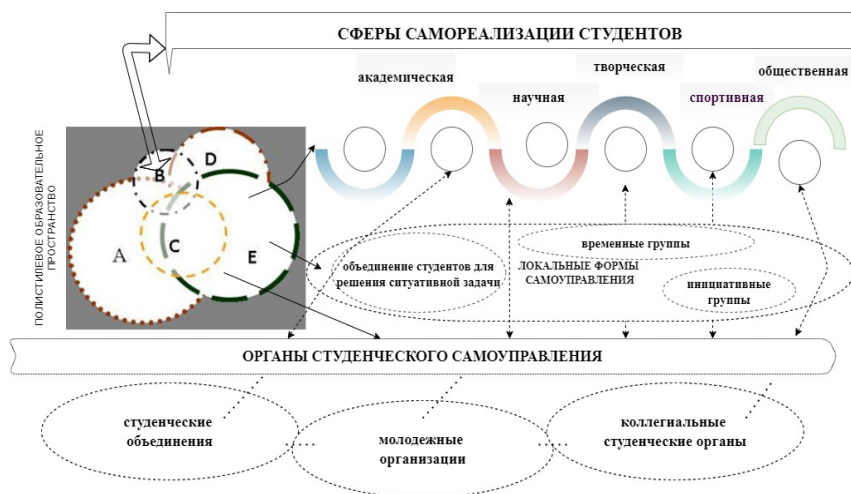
СФЕРЫ САМОРЕАЛИЗАЦИИ СТУДЕНТОВ

академическая

научная

творческая

спортивная

общественная

ПОЛИСТИЛЕВОЕ ОБРАЗОВАТЕЛЬНОЕ ПРОСТРАНСТВО

B

D

A

C

E

временные группы

объединение студентов для решения ситуативной задачи

ЛОКАЛЬНЫЕ ФОРМЫ САМОУПРАВЛЕНИЯ

инициативные группы

ОРГАНЫ СТУДЕНЧЕСКОГО САМОУПРАВЛЕНИЯ

студенческие объединения

молодежные организации

коллегиальные студенческие органы